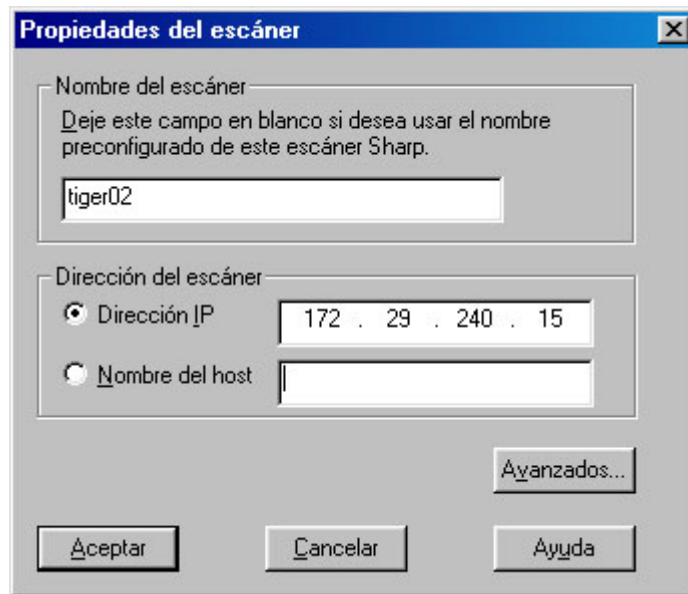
Propiedades del escáner

Nombre del escáner

Deje este campo en blanco si desea usar el nombre preconfigurado de este escáner Sharp.

tiger02

Dirección del escáner

Dirección IP 172 . 29 . 240 . 15

Nombre del host

Avanzados...

Aceptar

Cancelar

Ayuda